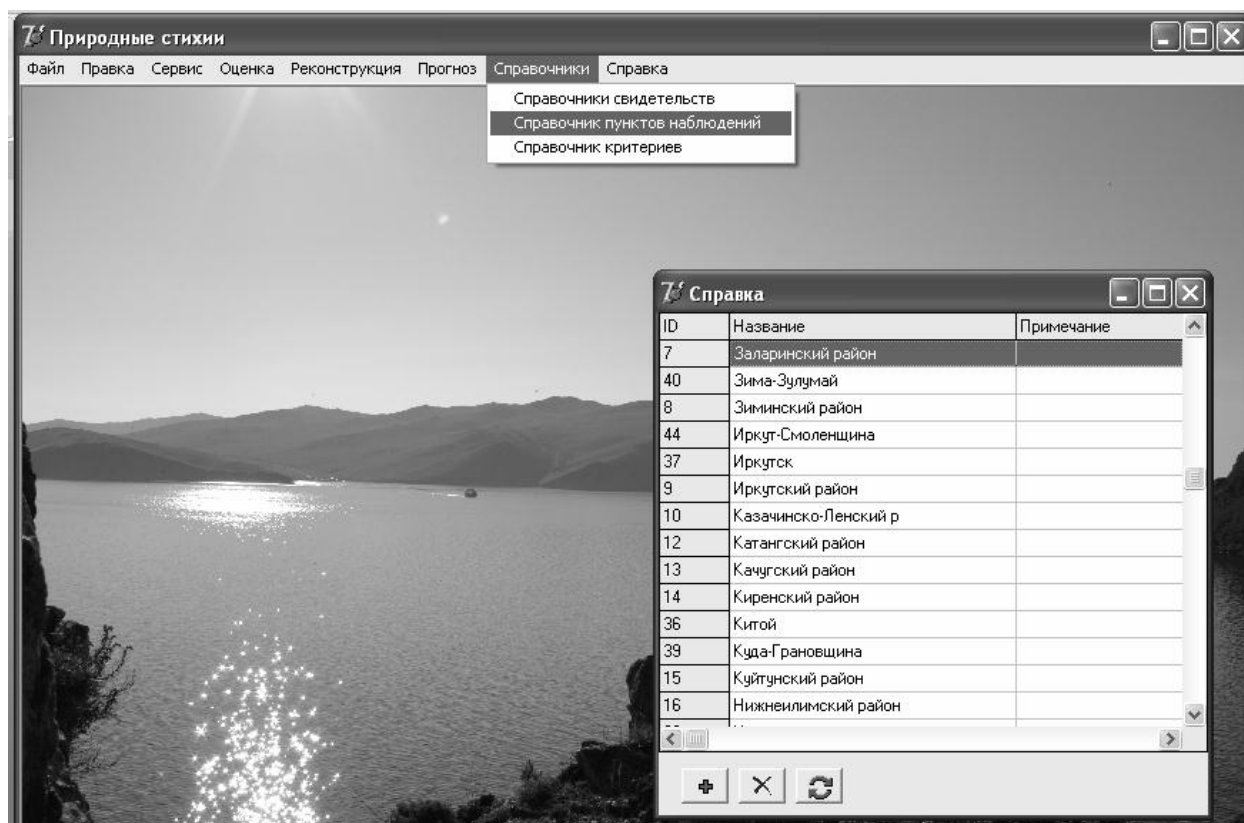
Природные стихии

Файл Правка Сервис Оценка Реконструкция Прогноз Справочники Справка

Справочники свидетельств
Справочник пунктов наблюдений
Справочник критериев

Справка

| ID | Название | Примечание |
|---|---|---|
| 7 | Заларинский район | |
| 40 | Зима-Зулумай | |
| 8 | Зиминский район | |
| 44 | Иркут-Смоленщина | |
| 37 | Иркутск | |
| 9 | Иркутский район | |
| 10 | Казачинско-Ленский р | |
| 12 | Катангский район | |
| 13 | Качугский район | |
| 14 | Киренский район | |
| 36 | Китой | |
| 39 | Куда-Грановщина | |
| 15 | Куйтунский район | |
| 16 | Нижнеилимский район | |
| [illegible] | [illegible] | |